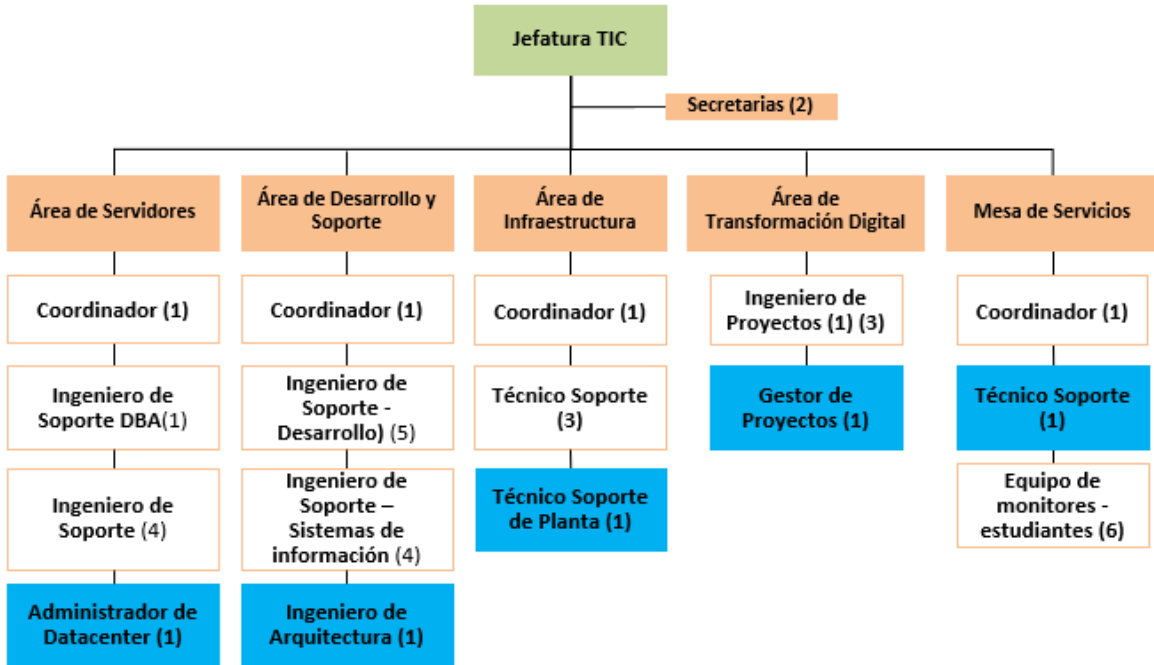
Jefatura TIC

Secretarias (2)

Área de Servidores

Coordinador (1)

Ingeniero de Soporte DBA(1)

Ingeniero de Soporte (4)

Administrador de Datacenter (1)

Área de Desarrollo y Soporte

Coordinador (1)

Ingeniero de Soporte - Desarrollo) (5)

Ingeniero de Soporte – Sistemas de información (4)

Ingeniero de Arquitectura (1)

Área de Infraestructura

Coordinador (1)

Técnico Soporte (3)

Técnico Soporte de Planta (1)

Área de Transformación Digital

Ingeniero de Proyectos (1) (3)

Gestor de Proyectos (1)

Mesa de Servicios

Coordinador (1)

Técnico Soporte (1)

Equipo de monitores - estudiantes (6)